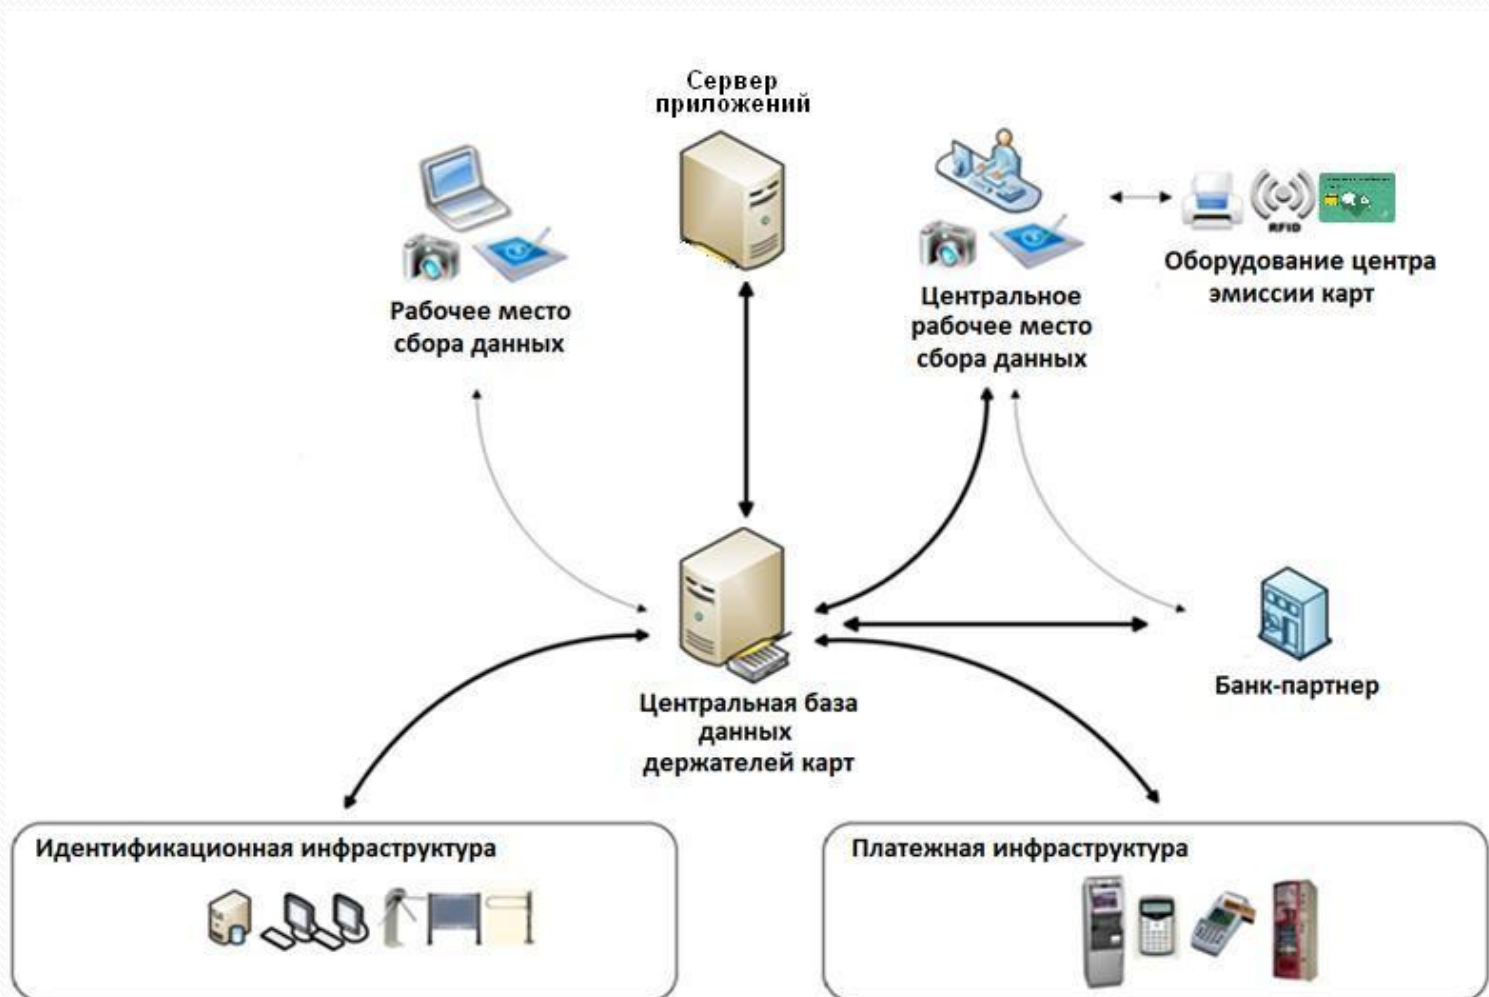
Сервер приложений

Рабочее место сбора данных

Центральное рабочее место сбора данных

RFID

Оборудование центра эмиссии карт

Центральная база данных держателей карт

Банк-партнер

Идентификационная инфраструктура

Платежная инфраструктура